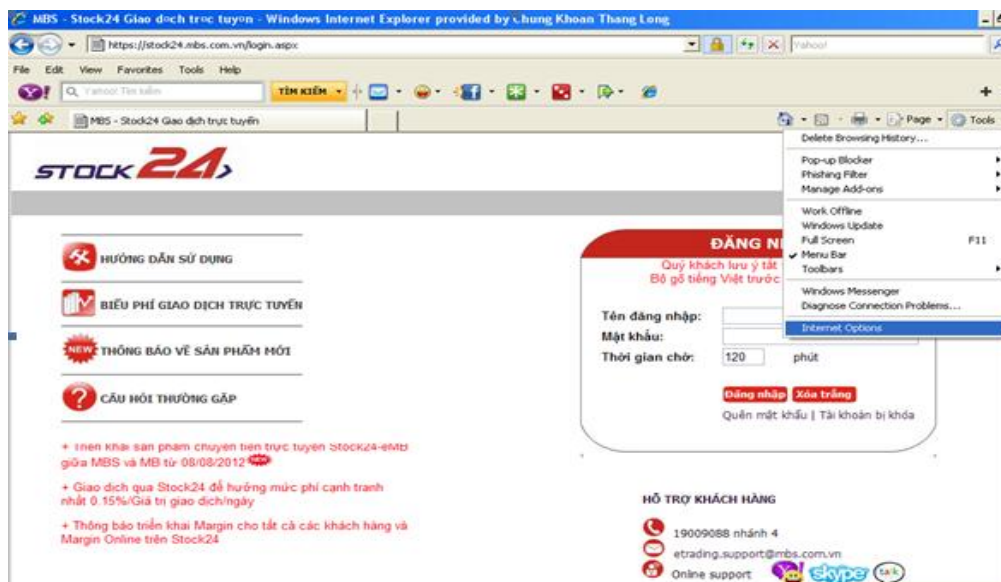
MBS - Stock24 Giao dịch trực tuyến - Windows Internet Explorer provided by Chung Khoan Thang Long

https://stock24.mbs.com.vn/login.aspx

Yahoo!

File Edit View Favorites Tools Help

Yahoo! Tìm kiếm

TÌM KIẾM

MBS - Stock24 Giao dịch trực tuyến

Page Tools

Delete Browsing History...

Pop-up Blocker

Phishing Filter

Manage Add-ons

Work Offline

Windows Update

Full Screen F11

Menu Bar

Toolbars

Windows Messenger

Diagnose Connection Problems...

Internet Options

STOCK24

HƯỚNG DẪN SỬ DỤNG

BIỂU PHÍ GIAO DỊCH TRỰC TUYẾN

NEW THÔNG BÁO VỀ SẢN PHẨM MỚI

CÂU HỎI THƯỜNG GẶP

+ Triển khai sản phẩm chuyển tiền trực tuyến Stock24-eMB giữa MBS và MB từ 08/08/2012 NEW

+ Giao dịch qua Stock24 để hưởng mức phí cạnh tranh nhất 0.15%/Giá trị giao dịch/ngày

+ Thông báo triển khai Margin cho tất cả các khách hàng và Margin Online trên Stock24

ĐĂNG NH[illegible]

Quý khách lưu ý tắt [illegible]

Bộ gõ tiếng Việt trước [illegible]

Tên đăng nhập:

Mật khẩu:

Thời gian chờ: 120 phút

Đăng nhập Xóa trắng

Quên mật khẩu | Tài khoản bị khóa

HỖ TRỢ KHÁCH HÀNG

19009088 nhánh 4

etrading.support@mbs.com.vn

Online support skype talk